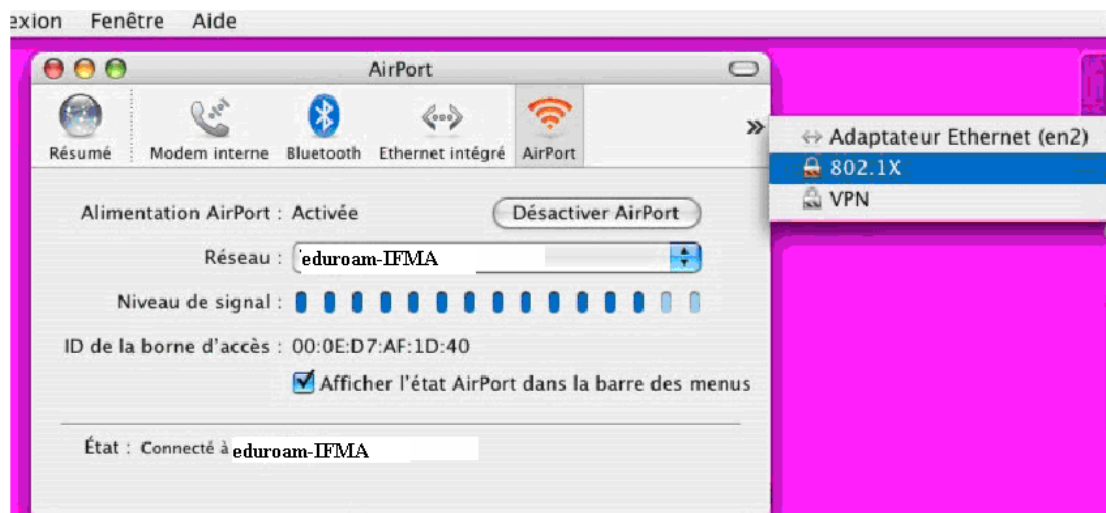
exion Fenêtre Aide

AirPort

Résumé Modem interne Bluetooth Ethernet intégré AirPort

»

↔ Adaptateur Ethernet (en2)
802.1X
VPN

Alimentation AirPort : Activée

Désactiver AirPort

Réseau : eduroam-IFMA

Niveau de signal :

ID de la borne d'accès : 00:0E:D7:AF:1D:40

Afficher l'état AirPort dans la barre des menus

État : Connecté à eduroam-IFMA